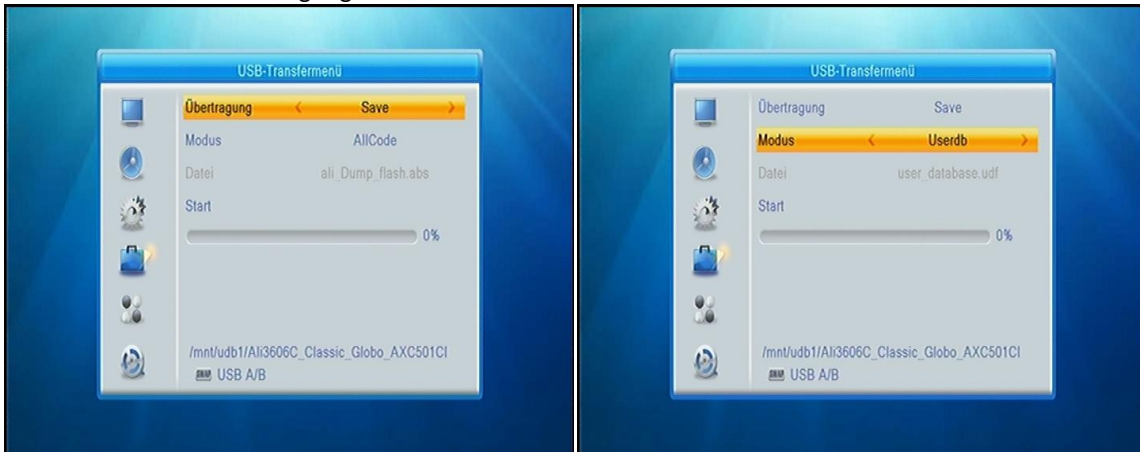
USB-Transfermenü

Übertragung Save
Modus AllCode
Datei ali_Dump_flash.abs
Start
0%

/mnt/udb1/Ali3606C_Classic_Globo_AXC501CI
SWAP USB A/B

USB-Transfermenü

Übertragung Save
Modus Userdb
Datei user_database.udf
Start
0%

/mnt/udb1/Ali3606C_Classic_Globo_AXC501CI
SWAP USB A/B